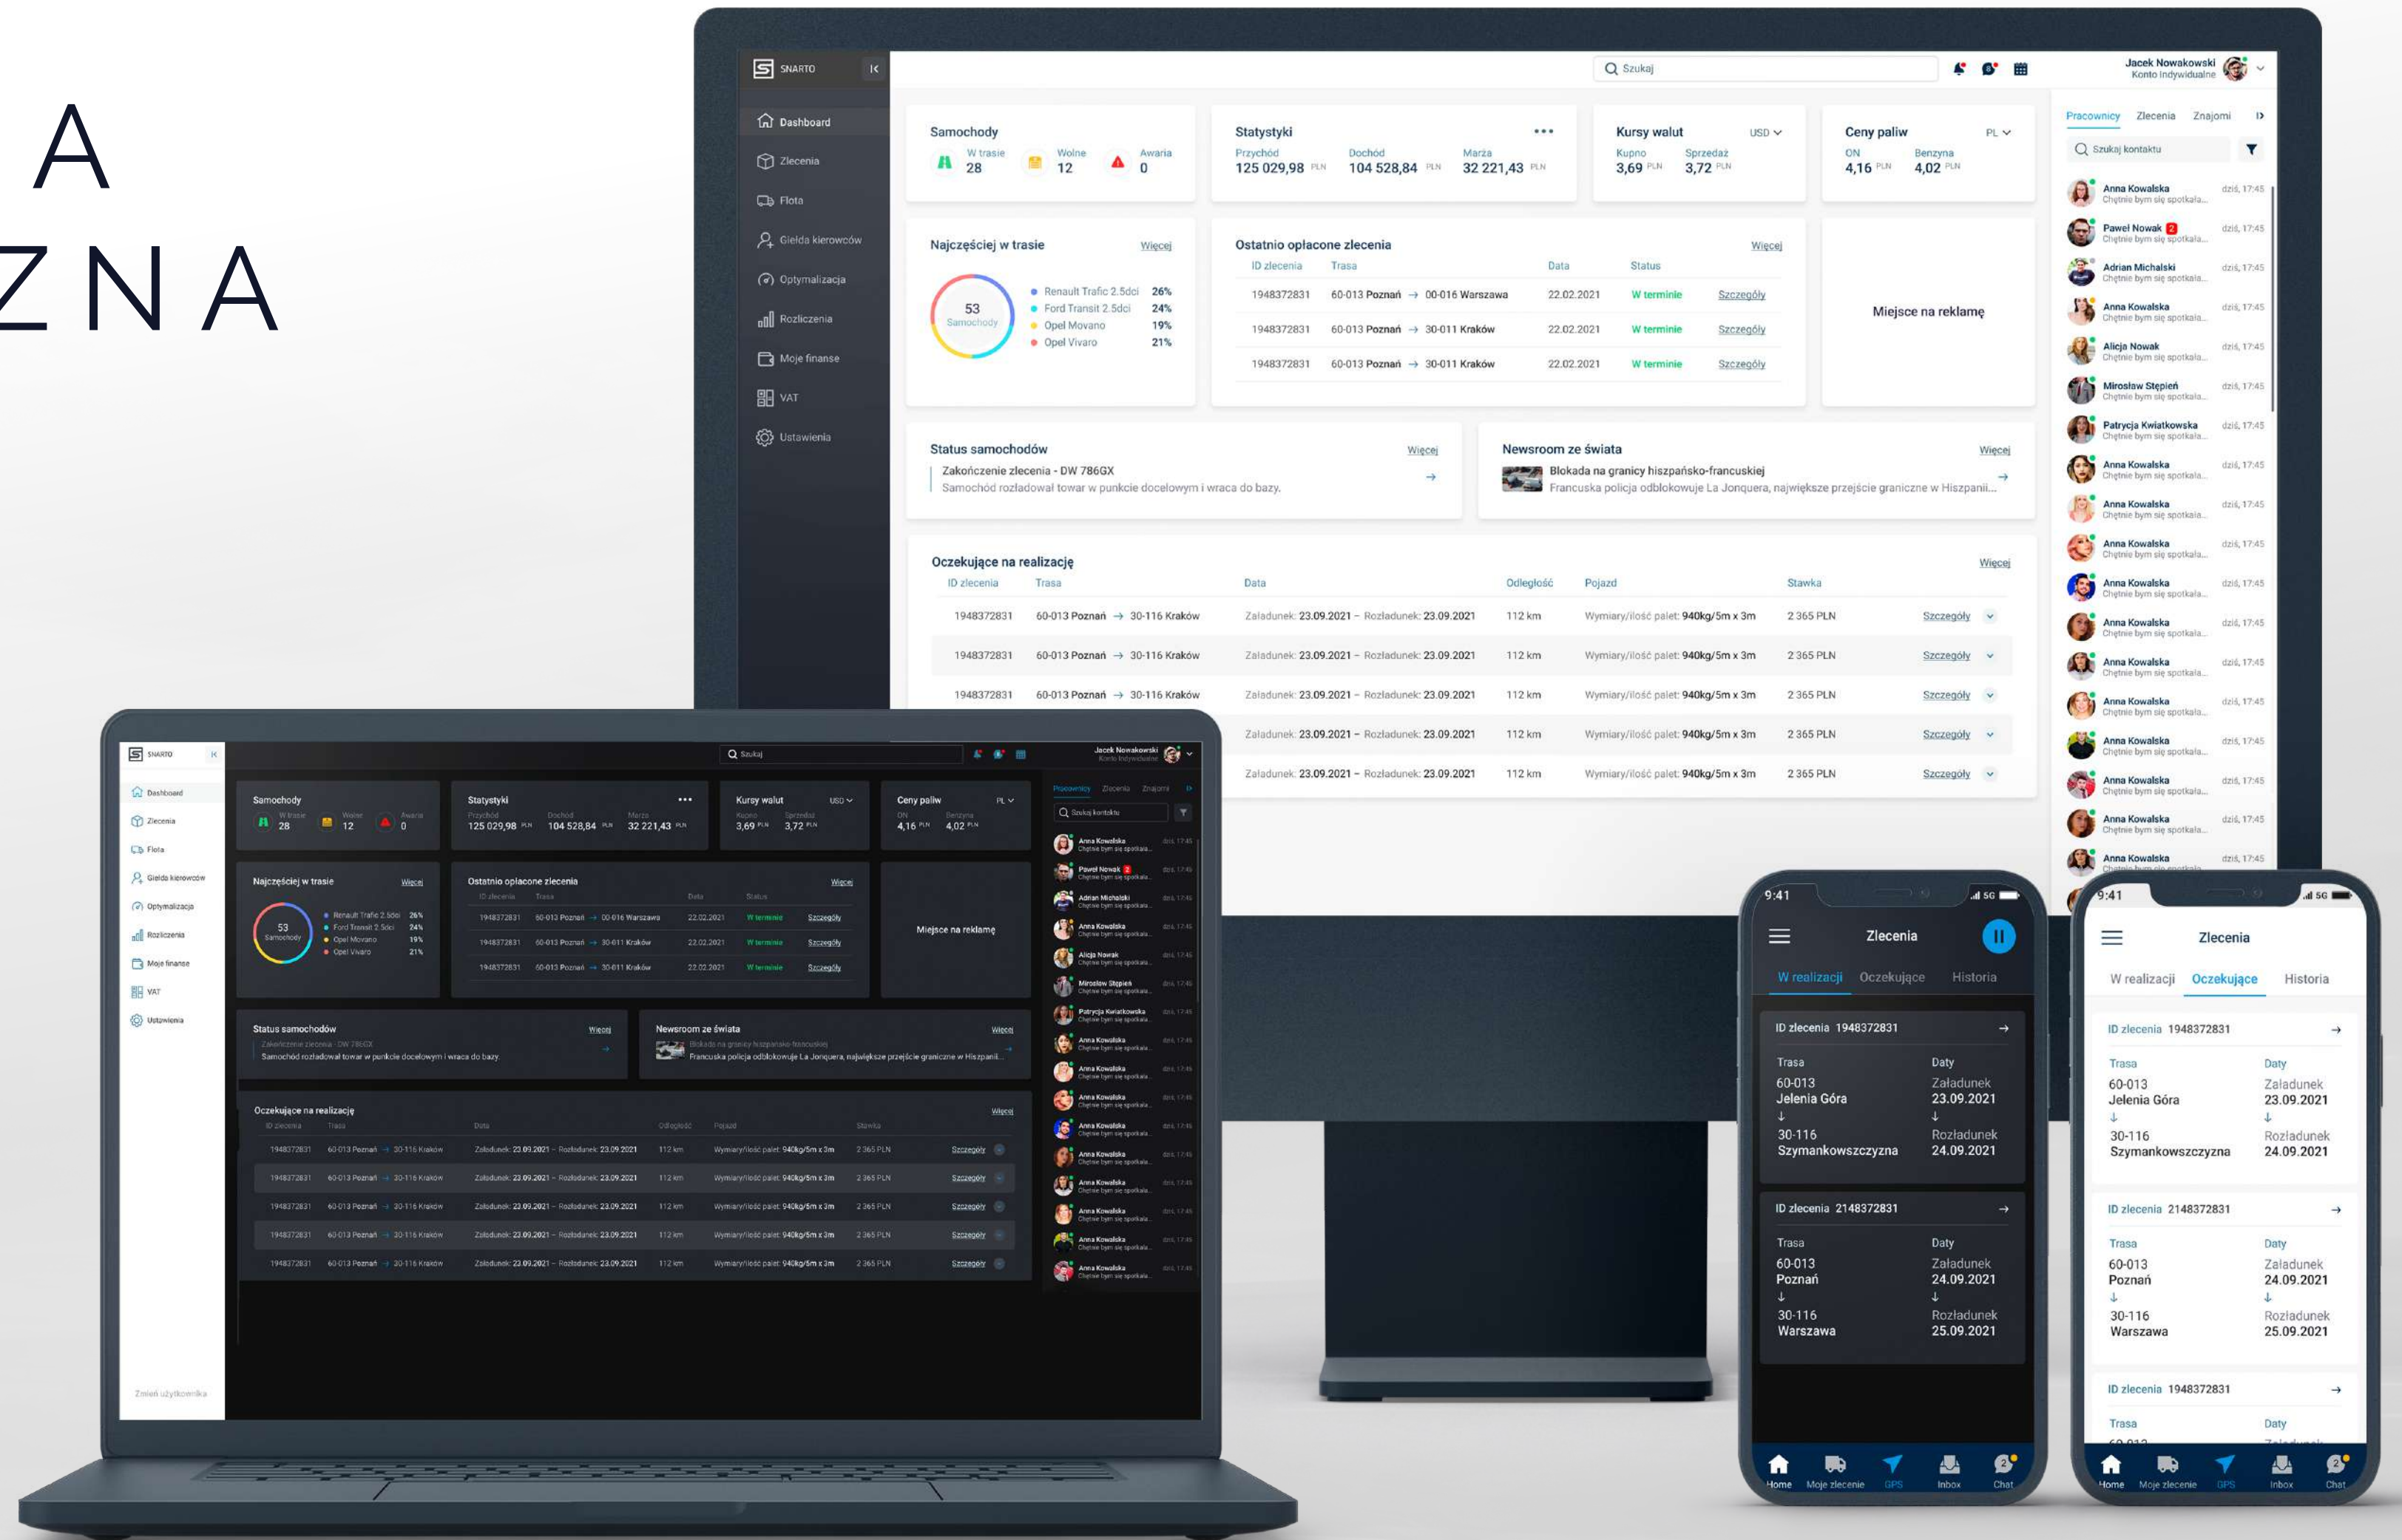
A
ZNA

SNARTO

Dashboard
Zlecenia
Flota
Giełda kierowców
Optymalizacja
Rozliczenia
Moje finanse
VAT
Ustawienia

Szukaj

Jacek Nowakowski
Konto Indywidualne

Samochody
W trasie 28
Wolne 12
Awaria 0

Statystyki
Przychód 125 029,98 PLN
Dochód 104 528,84 PLN
Marża 32 221,43 PLN

Kursy walut USD
Kupno 3,69 PLN
Sprzedaż 3,72 PLN

Ceny paliw PL
ON 4,16 PLN
Benzyna 4,02 PLN

Pracownicy Zlecenia Znajomi

Szukaj kontaktu

Najczęściej w trasie
Więcej
53 Samochody
Renault Trafic 2.5dci 26%
Ford Transit 2.5dci 24%
Opel Movano 19%
Opel Vivaro 21%

Ostatnio opłacone zlecenia
Więcej

| ID zlecenia | Trasa | Data | Status | |
|---|---|---|---|---|
| 1948372831 | 60-013 Poznań → 00-016 Warszawa | 22.02.2021 | W terminie | Szczegóły |
| 1948372831 | 60-013 Poznań → 30-011 Kraków | 22.02.2021 | W terminie | Szczegóły |
| 1948372831 | 60-013 Poznań → 30-011 Kraków | 22.02.2021 | W terminie | Szczegóły |

Miejsce na reklamę

Status samochodów
Więcej
Zakończenie zlecenia - DW 786GX
Samochód rozładował towar w punkcie docelowym i wraca do bazy.

Newsroom ze świata
Więcej
Blokada na granicy hiszpańsko-francuskiej
Francuska policja odblokowuje La Jonquera, największe przejście graniczne w Hiszpanii...

Oczekujące na realizację
Więcej

| ID zlecenia | Trasa | Data | Odległość | Pojazd | Stawka | |
|---|---|---|---|---|---|---|
| 1948372831 | 60-013 Poznań → 30-116 Kraków | Załadunek: 23.09.2021 – Rozładunek: 23.09.2021 | 112 km | Wymiary/ilość palet: 940kg/5m x 3m | 2 365 PLN | Szczegóły |
| 1948372831 | 60-013 Poznań → 30-116 Kraków | Załadunek: 23.09.2021 – Rozładunek: 23.09.2021 | 112 km | Wymiary/ilość palet: 940kg/5m x 3m | 2 365 PLN | Szczegóły |
| 1948372831 | 60-013 Poznań → 30-116 Kraków | Załadunek: 23.09.2021 – Rozładunek: 23.09.2021 | 112 km | Wymiary/ilość palet: 940kg/5m x 3m | 2 365 PLN | Szczegóły |
| | | Załadunek: 23.09.2021 – Rozładunek: 23.09.2021 | 112 km | Wymiary/ilość palet: 940kg/5m x 3m | 2 365 PLN | Szczegóły |
| | | Załadunek: 23.09.2021 – Rozładunek: 23.09.2021 | 112 km | Wymiary/ilość palet: 940kg/5m x 3m | 2 365 PLN | Szczegóły |

Anna Kowalska Chętnie bym się spotkała... dziś, 17:45
Paweł Nowak 2 Chętnie bym się spotkała... dziś, 17:45
Adrian Michalski Chętnie bym się spotkała... dziś, 17:45
Anna Kowalska Chętnie bym się spotkała... dziś, 17:45
Alicja Nowak Chętnie bym się spotkała... dziś, 17:45
Mirosław Stępień Chętnie bym się spotkała... dziś, 17:45
Patrycja Kwiatkowska Chętnie bym się spotkała... dziś, 17:45
Anna Kowalska Chętnie bym się spotkała... dziś, 17:45

Zmień użytkownika

9:41 5G
Zlecenia
W realizacji Oczekujące Historia
ID zlecenia 1948372831
Trasa
60-013 Jelenia Góra
30-116 Szymankowszczyzna
Daty
Załadunek 23.09.2021
Rozładunek 24.09.2021
ID zlecenia 2148372831
Trasa
60-013 Poznań
30-116 Warszawa
Daty
Załadunek 24.09.2021
Rozładunek 25.09.2021
ID zlecenia 1948372831
Trasa
Daty
Home Moje zlecenie GPS Inbox Chat